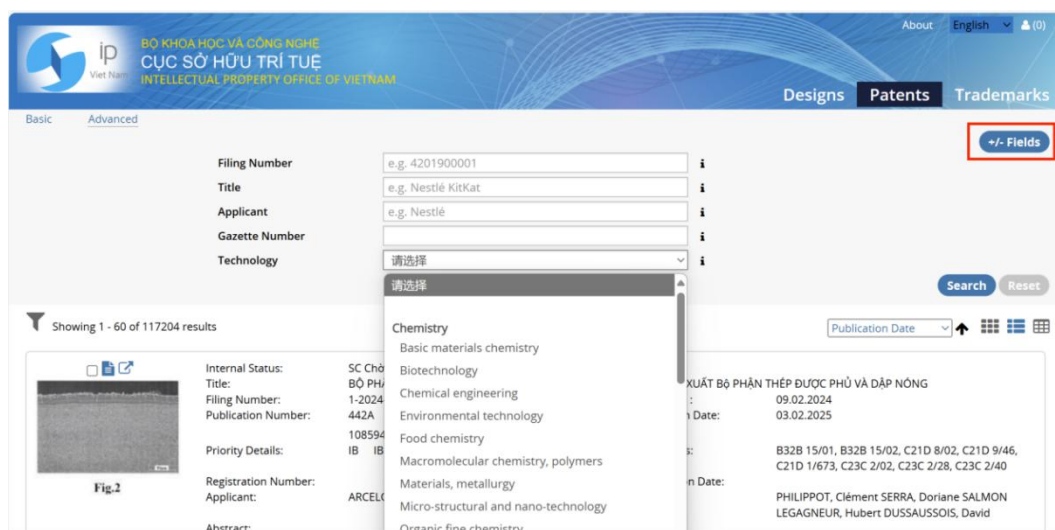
About English (0)

ip Viet Nam

BỘ KHOA HỌC VÀ CÔNG NGHỆ
CỤC SỞ HỮU TRÍ TUỆ
INTELLECTUAL PROPERTY OFFICE OF VIETNAM

Designs Patents Trademarks

Basic Advanced

+/- Fields

Filing Number e.g. 4201900001
Title e.g. Nestlé KitKat
Applicant e.g. Nestlé
Gazette Number
Technology 请选择

请选择

Chemistry
Basic materials chemistry
Biotechnology
Chemical engineering
Environmental technology
Food chemistry
Macromolecular chemistry, polymers
Materials, metallurgy
Micro-structural and nano-technology
Organic fine chemistry

Search Reset

Showing 1 - 60 of 117204 results

Publication Date

Fig.2

Internal Status: SC Chờ
Title: BỘ PHẬ
Filing Number: 1-2024
Publication Number: 442A
108594
Priority Details: IB IB
Registration Number:
Applicant: ARCELO
Abstract:

XUẤT BỘ PHẬN THÉP ĐƯỢC PHỦ VÀ DẬP NÓNG
: 09.02.2024
n Date: 03.02.2025
s: B32B 15/01, B32B 15/02, C21D 8/02, C21D 9/46, C21D 1/673, C23C 2/02, C23C 2/28, C23C 2/40
n Date:
PHILIPPOT, Clément SERRA, Doriane SALMON LEGAGNEUR, Hubert DUSSAUSSOIS, David